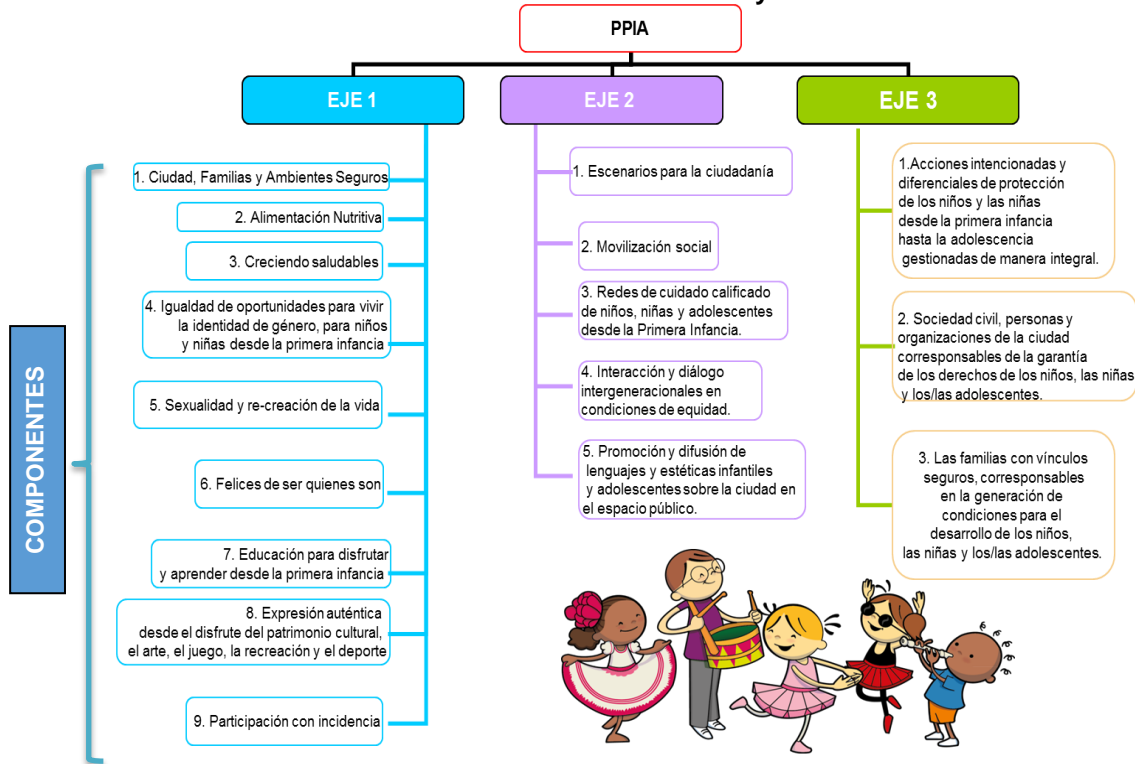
PPIA

EJE 1

EJE 2

EJE 3

COMPONENTES

1. Ciudad, Familias y Ambientes Seguros

2. Alimentación Nutritiva

3. Creciendo saludables

4. Igualdad de oportunidades para vivir la identidad de género, para niños y niñas desde la primera infancia

5. Sexualidad y re-creación de la vida

6. Felices de ser quienes son

7. Educación para disfrutar y aprender desde la primera infancia

8. Expresión auténtica desde el disfrute del patrimonio cultural, el arte, el juego, la recreación y el deporte

9. Participación con incidencia

1. Escenarios para la ciudadanía

2. Movilización social

3. Redes de cuidado calificado de niños, niñas y adolescentes desde la Primera Infancia.

4. Interacción y diálogo intergeneracionales en condiciones de equidad.

5. Promoción y difusión de lenguajes y estéticas infantiles y adolescentes sobre la ciudad en el espacio público.

1.Acciones intencionadas y diferenciales de protección de los niños y las niñas desde la primera infancia hasta la adolescencia gestionadas de manera integral.

2. Sociedad civil, personas y organizaciones de la ciudad corresponsables de la garantía de los derechos de los niños, las niñas y los/las adolescentes.

3. Las familias con vínculos seguros, corresponsables en la generación de condiciones para el desarrollo de los niños, las niñas y los/las adolescentes.